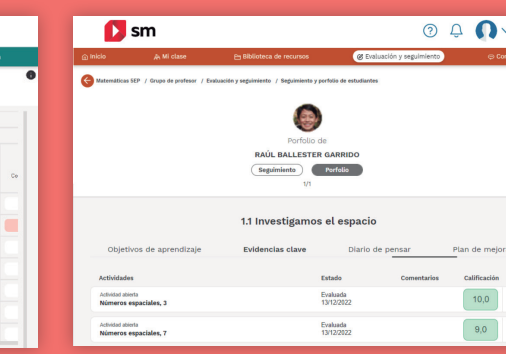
sm

Inicio
Mi clase
Biblioteca de recursos
Evaluación y seguimiento
Co

Matemáticas SEP / Grupo de profesor / Evaluación y seguimiento / Seguimiento y porfolio de estudiantes

Porfolio de
RAÚL BALLESTER GARRIDO
Seguimiento
Porfolio
1/1

1.1 Investigamos el espacio

Objetivos de aprendizaje
Evidencias clave
Diario de pensar
Plan de mejor

| Actividades | Estado | Comentarios | Calificación |
|---|---|---|---|
| Actividad abierta Números espaciales, 3 | Evaluada 13/12/2022 | | 10,0 |
| Actividad abierta Números espaciales, 7 | Evaluada 13/12/2022 | | 9,0 |

Ce